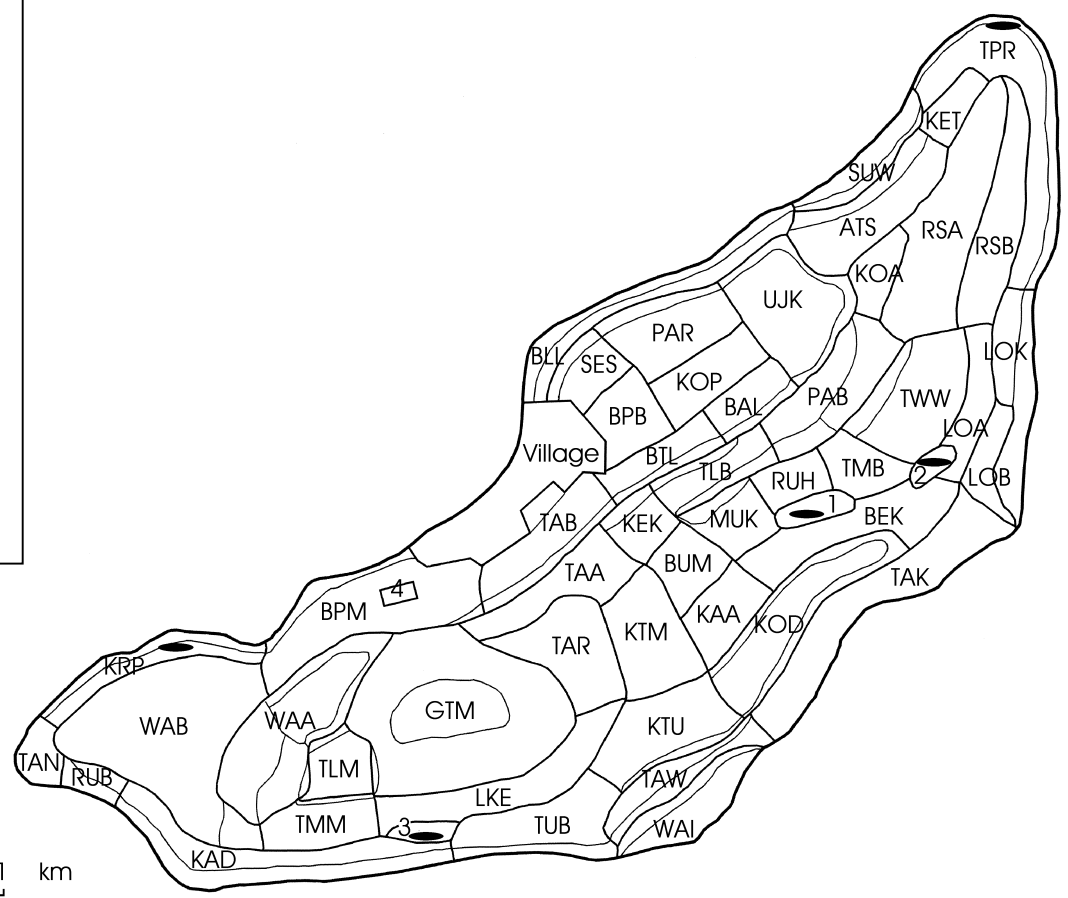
TPR
KET
SUW
ATS
RSA
RSB
KOA
UJK
PAR
LOK
BLL
SES
KOP
PAB
TWW
BPB
BAL
Village
BTL
LOA
TLB
RUH
TMB
2
LOB
1
TAB
KEK
MUK
BEK
TAA
BUM
TAK
4
BPM
KAA
KOD
TAR
KTM
KRP
WAB
WAA
GTM
KTU
TAN
RUB
TLM
TAW
LKE
TMM
3
TUB
WAI
KAD
1 km